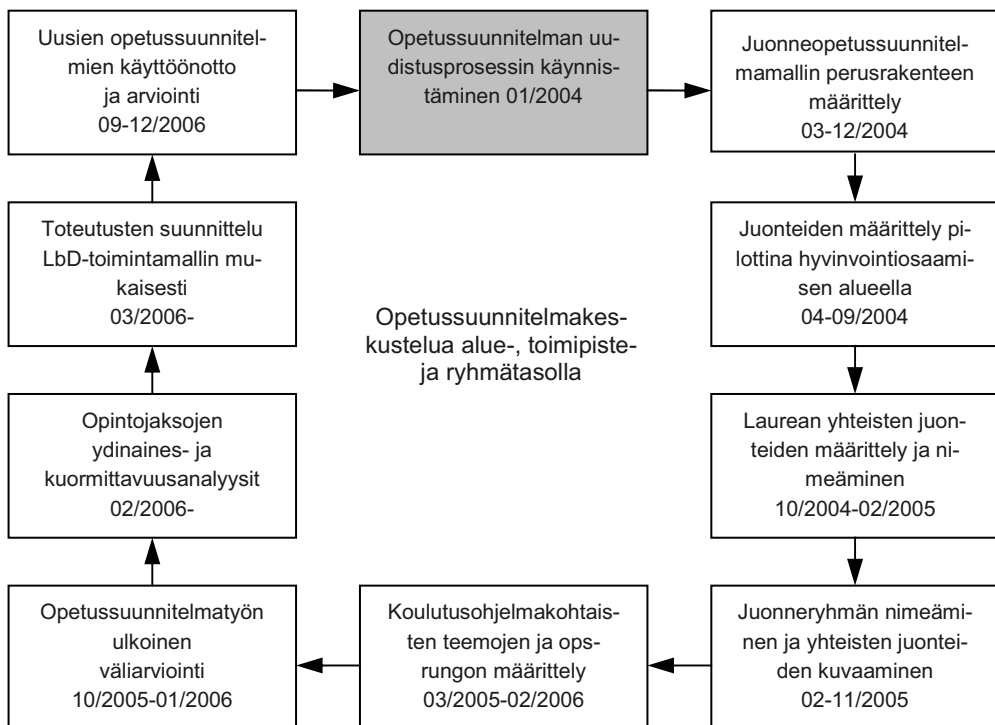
Opetussuunnitelman uudistusprosessin käynnistäminen 01/2004

Juonneopetussuunnitelmamallin perusrakenteen määrittely 03-12/2004

Juonteiden määrittely pilottina hyvinvointiosaamisen alueella 04-09/2004

Laurean yhteisten juonteiden määrittely ja nimeäminen 10/2004-02/2005

Juonneryhmän nimeäminen ja yhteisten juonteiden kuvaaminen 02-11/2005

Koulutusohjelmakohtaisten teemojen ja opsrungon määrittely 03/2005-02/2006

Opetussuunnitelmatyön ulkoinen väliarviointi 10/2005-01/2006

Opintojaksojen ydinaines- ja kuormittavuusanalyysit 02/2006-

Toteutusten suunnittelu LbD-toimintamallin mukaisesti 03/2006-

Uusien opetussuunnitelmien käyttöönotto ja arviointi 09-12/2006

Opetussuunnitelmakeskustelua alue-, toimipiste- ja ryhmätasolla